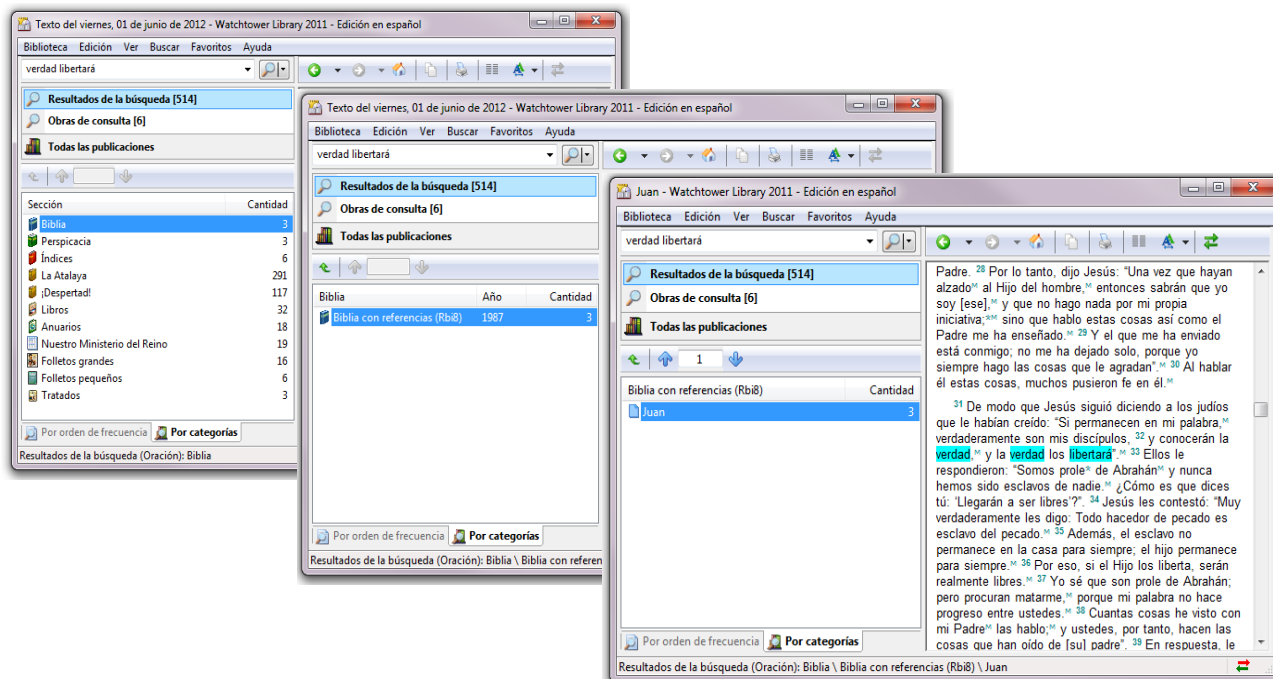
Texto del viernes, 01 de junio de 2012 - Watchtower Library 2011 - Edición en español

Biblioteca Edición Ver Buscar Favoritos Ayuda

verdad libertará

Resultados de la búsqueda [514]
Obras de consulta [6]
Todas las publicaciones

| Sección | Cantidad |
|---|---|
| Biblia | 3 |
| Perspicacia | 3 |
| Índices | 6 |
| La Atalaya | 291 |
| ¡Despertad! | 117 |
| Libros | 32 |
| Anuarios | 18 |
| Nuestro Ministerio del Reino | 19 |
| Folletos grandes | 16 |
| Folletos pequeños | 6 |
| Tratados | 3 |

Por orden de frecuencia Por categorías

Resultados de la búsqueda (Oración): Biblia

Texto del viernes, 01 de junio de 2012 - Watchtower Library 2011 - Edición en español

Biblioteca Edición Ver Buscar Favoritos Ayuda

verdad libertará

Resultados de la búsqueda [514]
Obras de consulta [6]
Todas las publicaciones

| Biblia | Año | Cantidad |
|---|---|---|
| Biblia con referencias (Rbi8) | 1987 | 3 |

Por orden de frecuencia Por categorías

Resultados de la búsqueda (Oración): Biblia \ Biblia con referen

Juan - Watchtower Library 2011 - Edición en español

Biblioteca Edición Ver Buscar Favoritos Ayuda

verdad libertará

Resultados de la búsqueda [514]
Obras de consulta [6]
Todas las publicaciones

1

| Biblia con referencias (Rbi8) | Cantidad |
|---|---|
| Juan | 3 |

Padre. $^{28}$ Por lo tanto, dijo Jesús: "Una vez que hayan alzado$^{M}$ al Hijo del hombre,$^{M}$ entonces sabrán que yo soy [ese],$^{M}$ y que no hago nada por mi propia iniciativa;$^{*M}$ sino que hablo estas cosas así como el Padre me ha enseñado.$^{M}$ $^{29}$ Y el que me ha enviado está conmigo; no me ha dejado solo, porque yo siempre hago las cosas que le agradan".$^{M}$ $^{30}$ Al hablar él estas cosas, muchos pusieron fe en él.$^{M}$

$^{31}$ De modo que Jesús siguió diciendo a los judíos que le habían creído: "Si permanecen en mi palabra,$^{M}$ verdaderamente son mis discípulos, $^{32}$ y conocerán la verdad,$^{M}$ y la verdad los libertará".$^{M}$ $^{33}$ Ellos le respondieron: "Somos prole$^{*}$ de Abrahán$^{M}$ y nunca hemos sido esclavos de nadie.$^{M}$ ¿Cómo es que dices tú: 'Llegarán a ser libres'?". $^{34}$ Jesús les contestó: "Muy verdaderamente les digo: Todo hacedor de pecado es esclavo del pecado.$^{M}$ $^{35}$ Además, el esclavo no permanece en la casa para siempre; el hijo permanece para siempre.$^{M}$ $^{36}$ Por eso, si el Hijo los liberta, serán realmente libres.$^{M}$ $^{37}$ Yo sé que son prole de Abrahán; pero procuran matarme,$^{M}$ porque mi palabra no hace progreso entre ustedes.$^{M}$ $^{38}$ Cuantas cosas he visto con mi Padre$^{M}$ las hablo;$^{M}$ y ustedes, por tanto, hacen las cosas que han oído de [su] padre". $^{39}$ En respuesta, le

Por orden de frecuencia Por categorías

Resultados de la búsqueda (Oración): Biblia \ Biblia con referencias (Rbi8) \ Juan